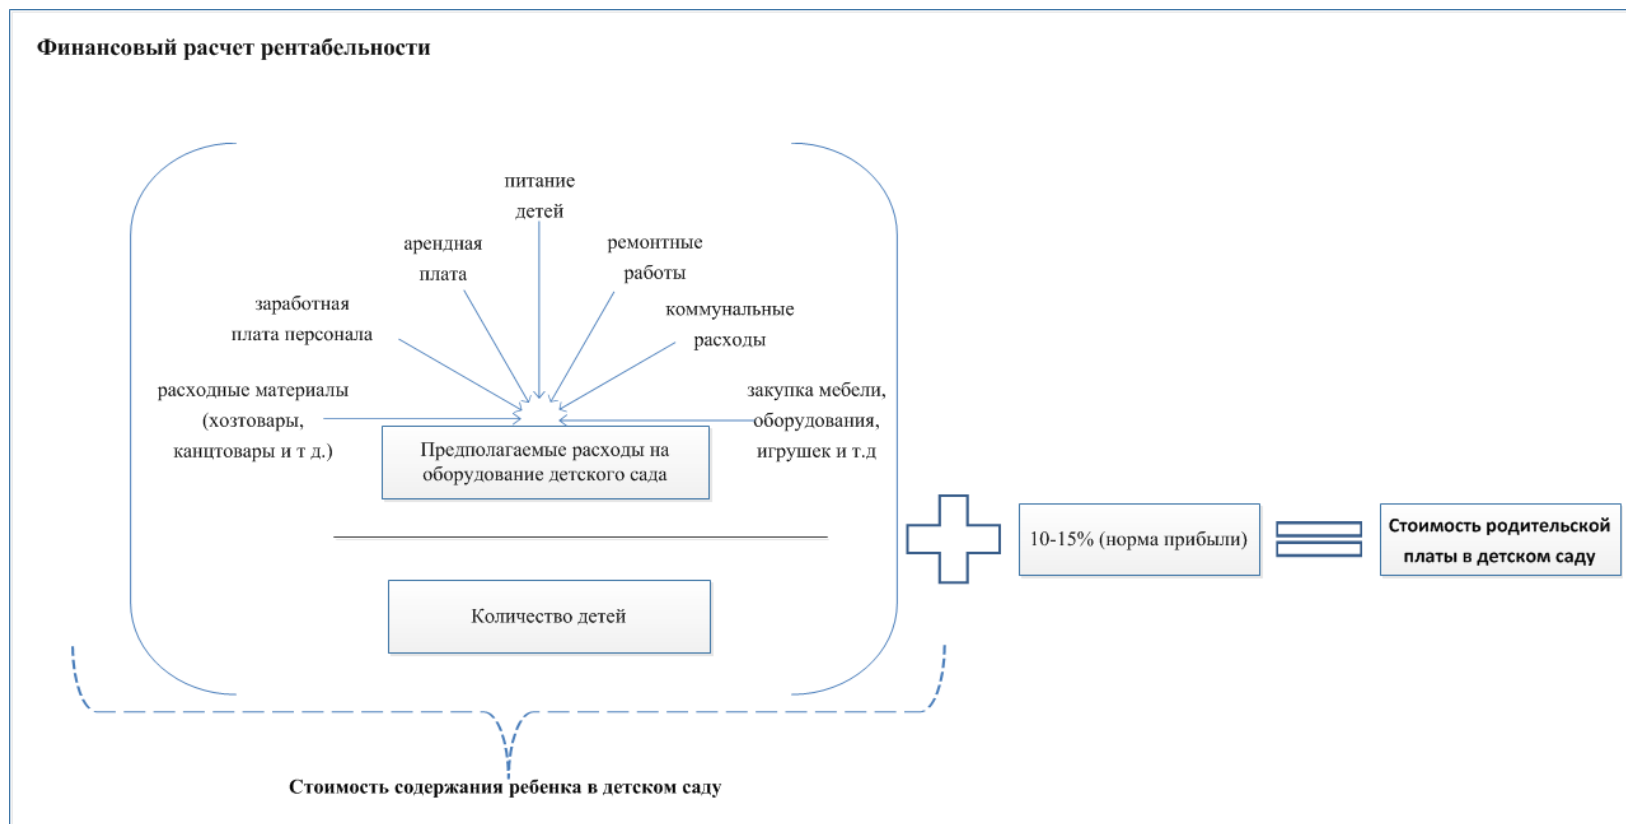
Финансовый расчет рентабельности

питание детей

арендная плата

ремонтные работы

заработная плата персонала

коммунальные расходы

расходные материалы (хозтовары, канцтовары и т д.)

закупка мебели, оборудования, игрушек и т.д

Предполагаемые расходы на оборудование детского сада

Количество детей

10-15% (норма прибыли)

Стоимость родительской платы в детском саду

Стоимость содержания ребенка в детском саду